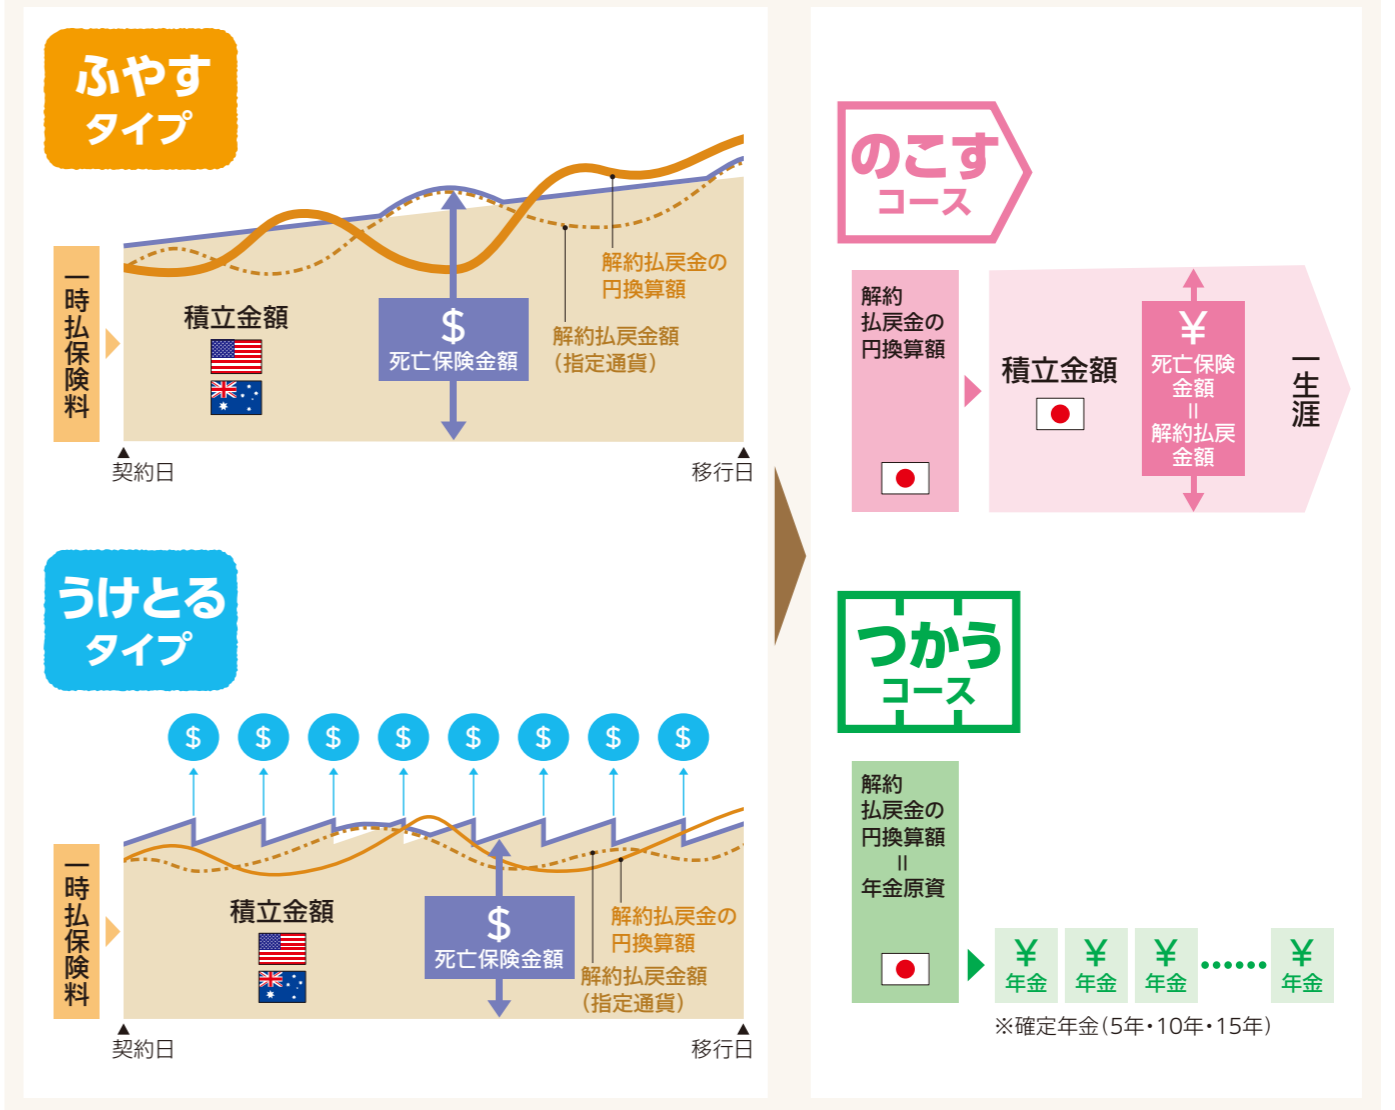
ふやす
タイプ

一時払保険料

積立金額

$
死亡保険金額

解約払戻金の円換算額

解約払戻金額（指定通貨）

契約日

移行日

うけとる
タイプ

$ $ $ $ $ $ $ $

一時払保険料

積立金額

$
死亡保険金額

解約払戻金の円換算額

解約払戻金額（指定通貨）

契約日

移行日

のこす
コース

解約払戻金の円換算額

積立金額

¥
死亡保険金額
=
解約払戻金額

一生涯

つかう
コース

解約払戻金の円換算額
=
年金原資

¥ 年金　¥ 年金　¥ 年金　……　¥ 年金

※確定年金（5年・10年・15年）